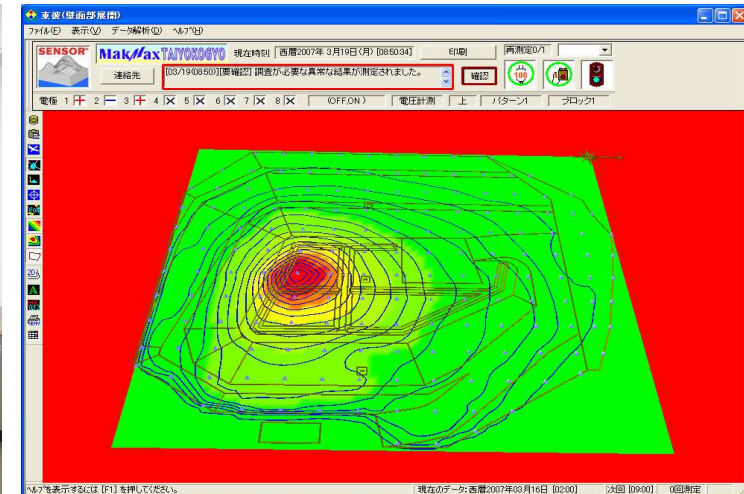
東波(壁面部展開)

ファイル(F) 表示(V) データ解析(D) ヘルプ(H)

SENSOR MakMax TAIYOKOGYO 現在時刻 西暦2007年 3月19日(月) [08:50:34] 印刷 再測定0/1

連絡先 [03/19 08:50] [要確認] 調査が必要な異常な結果が測定されました。 確認

100

電極 1 2 3 4 5 6 7 8 (OFF,ON) 電圧計測 上 パターン1 ブロック1

ヘルプを表示するには [F1] を押してください。 現在のデータ: 西暦2007年03月16日 [02:00] 次回 [09:00] 0回測定